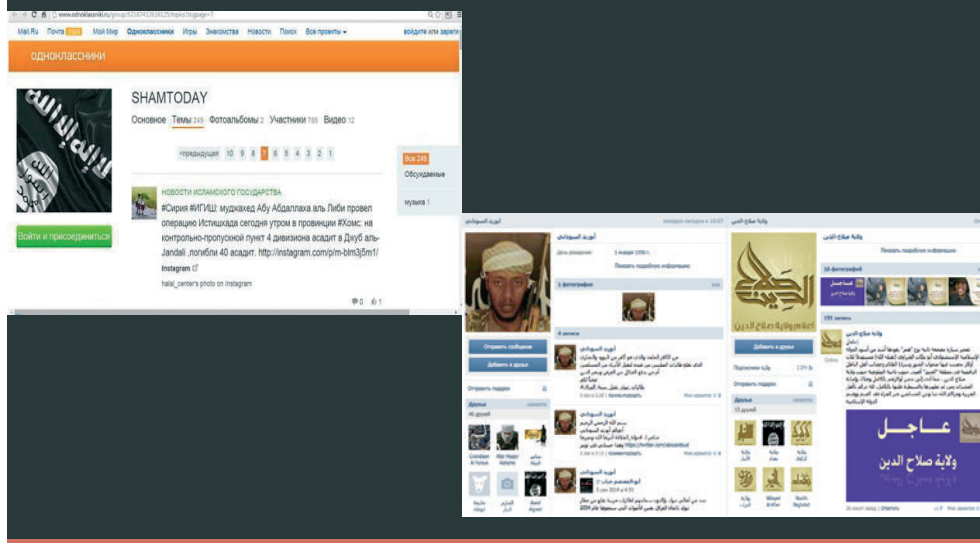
www.odnoklassniki.ru/group/52387432638625/topics?st.page=7

Mail.Ru Почта Мой Мир Одноклассники Игры Знакомства Новости Поиск Все проекты войдите или зарегистрируйтесь

одноклассники

SHAMTODAY

Основное Темы 249 Фотоальбомы 2 Участники 785 Видео 12

Войти и присоединиться

«предыдущая 10 9 8 7 6 5 4 3 2 1

Все 249
Обсуждаемые
музыка 1

НОВОСТИ ИСЛАМСКОГО ГОСУДАРСТВА

#Сирия #ИГИШ: муджахед Абу Абдаллаха аль Либи провел операцию Истишхада сегодня утром в провинции #Хомс: на контрольно-пропускной пункт 4 дивизиона асадит в Джуб аль-Jandali ,погибли 40 асадит. http://instagram.com/p/m-blm3j5m1/

Instagram

halal_center's photo on Instagram

0 1

أبوزيد السوداني

Отправить сообщение
Добавить в друзья
Отправить подарок
Друзья

1 фотография

4 записи

ولاية صلاح الدين

Добавить в друзья

Подписчики

Отправить подарок

Друзья

16 фотографий

Показать подробную информацию

191 записи

عاجل
ولاية صلاح الدين